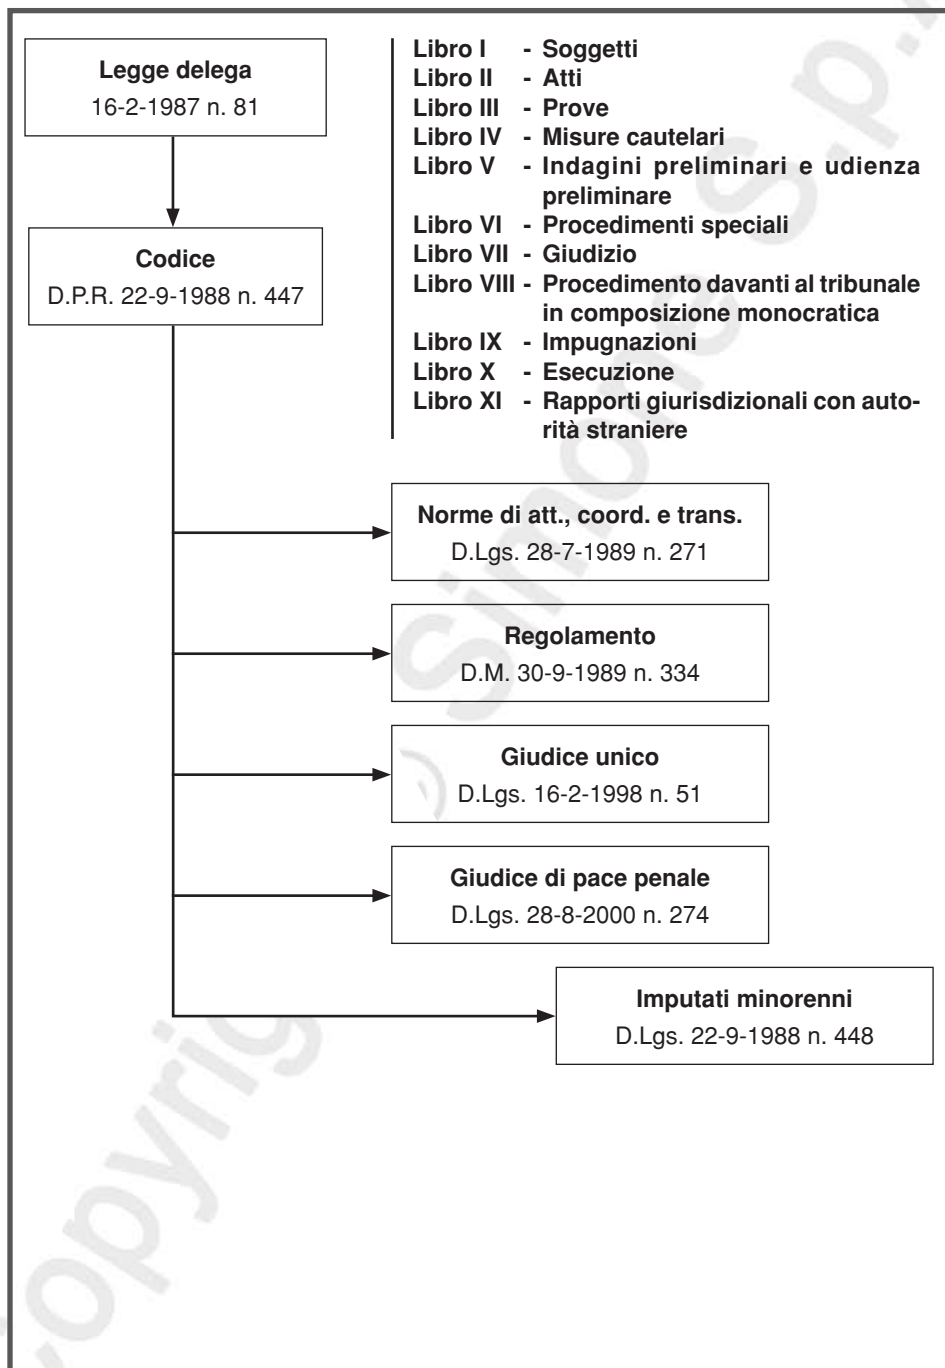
Legge delega
16-2-1987 n. 81

Codice
D.P.R. 22-9-1988 n. 447

Libro I - Soggetti
Libro II - Atti
Libro III - Prove
Libro IV - Misure cautelari
Libro V - Indagini preliminari e udienza preliminare
Libro VI - Procedimenti speciali
Libro VII - Giudizio
Libro VIII - Procedimento davanti al tribunale in composizione monocratica
Libro IX - Impugnazioni
Libro X - Esecuzione
Libro XI - Rapporti giurisdizionali con autorità straniere

Norme di att., coord. e trans.
D.Lgs. 28-7-1989 n. 271

Regolamento
D.M. 30-9-1989 n. 334

Giudice unico
D.Lgs. 16-2-1998 n. 51

Giudice di pace penale
D.Lgs. 28-8-2000 n. 274

Imputati minorenni
D.Lgs. 22-9-1988 n. 448

copyright Simone S.p.A.